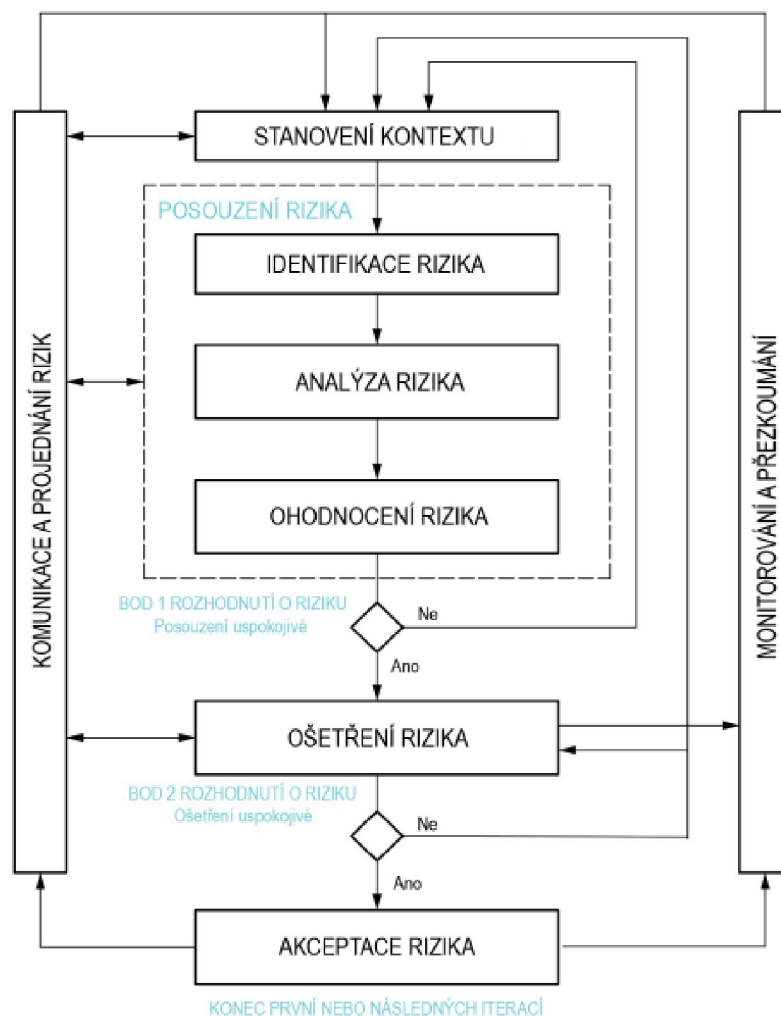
KOMUNIKACE A PROJEDNÁNÍ RIZIK

STANOVENÍ KONTEXTU

POSOUZENÍ RIZIKA

IDENTIFIKACE RIZIKA

ANALÝZA RIZIKA

OHODNOCENÍ RIZIKA

BOD 1 ROZHODNUTÍ O RIZIKU
Posouzení uspokojivé

Ne

Ano

OŠETŘENÍ RIZIKA

BOD 2 ROZHODNUTÍ O RIZIKU
Ošetření uspokojivé

Ne

Ano

AKCEPTACE RIZIKA

KONEC PRVNÍ NEBO NÁSLEDNÝCH ITERACÍ

MONITOROVÁNÍ A PŘEZKOUMÁNÍ